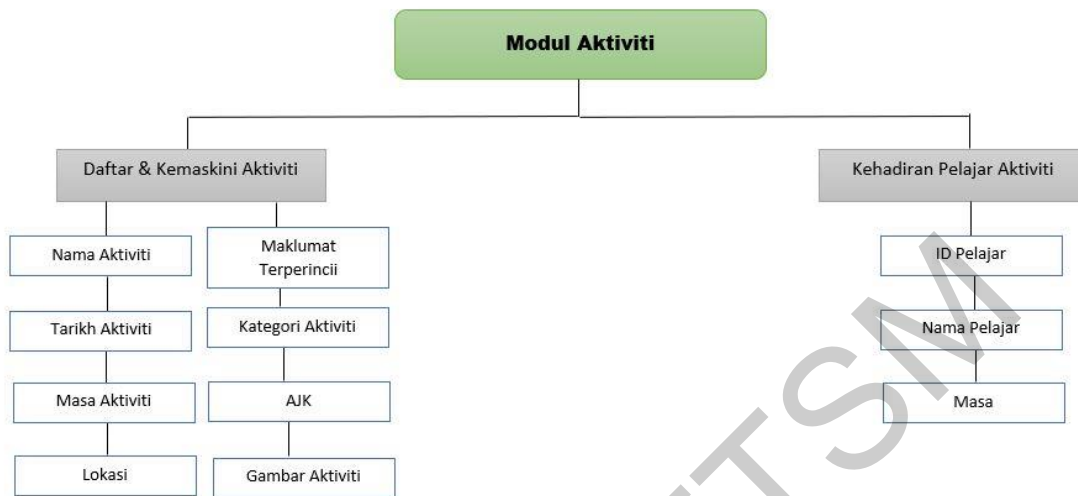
Modul Aktiviti

Daftar & Kemaskini Aktiviti

Nama Aktiviti

Tarikh Aktiviti

Masa Aktiviti

Lokasi

Maklumat Terperincii

Kategori Aktiviti

AJK

Gambar Aktiviti

Kehadiran Pelajar Aktiviti

ID Pelajar

Nama Pelajar

Masa

UTSM